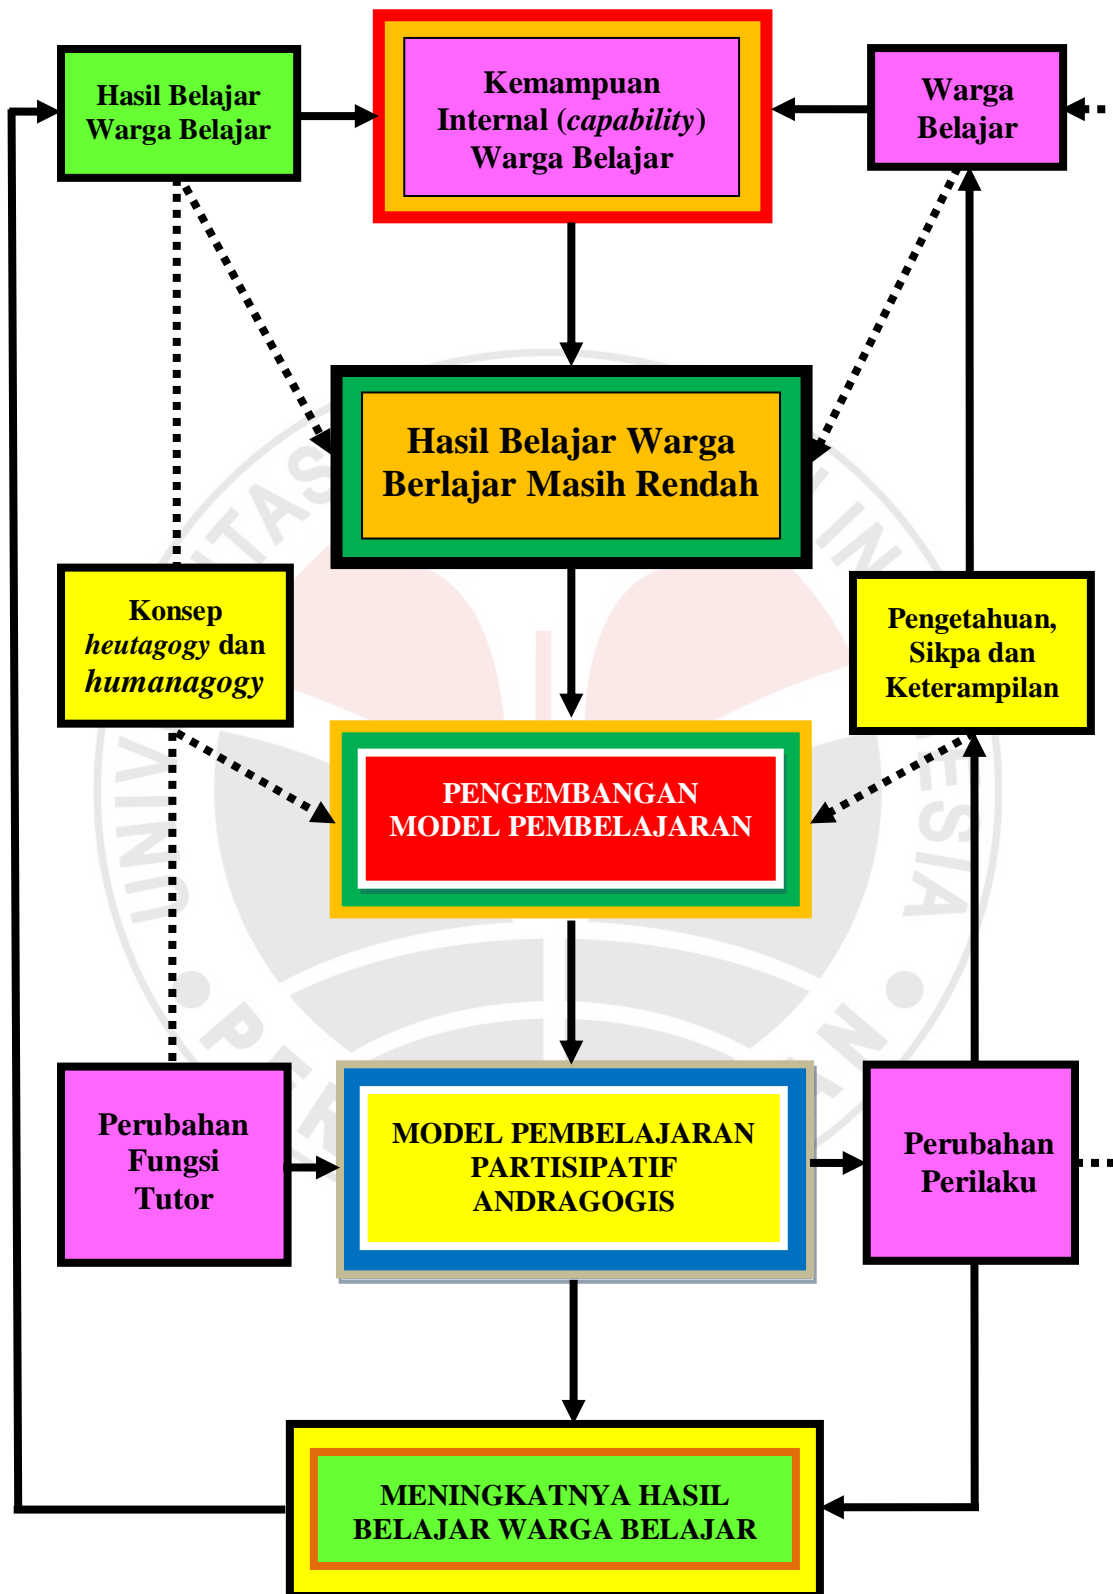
Hasil Belajar Warga Belajar

Kemampuan Internal (*capability*) Warga Belajar

Warga Belajar

Hasil Belajar Warga Berlajar Masih Rendah

Konsep *heutagogy* dan *humanagogy*

Pengetahuan, Sikpa dan Keterampilan

PENGEMBANGAN MODEL PEMBELAJARAN

Perubahan Fungsi Tutor

MODEL PEMBELAJARAN PARTISIPATIF ANDRAGOGIS

Perubahan Perilaku

MENINGKATNYA HASIL BELAJAR WARGA BELAJAR